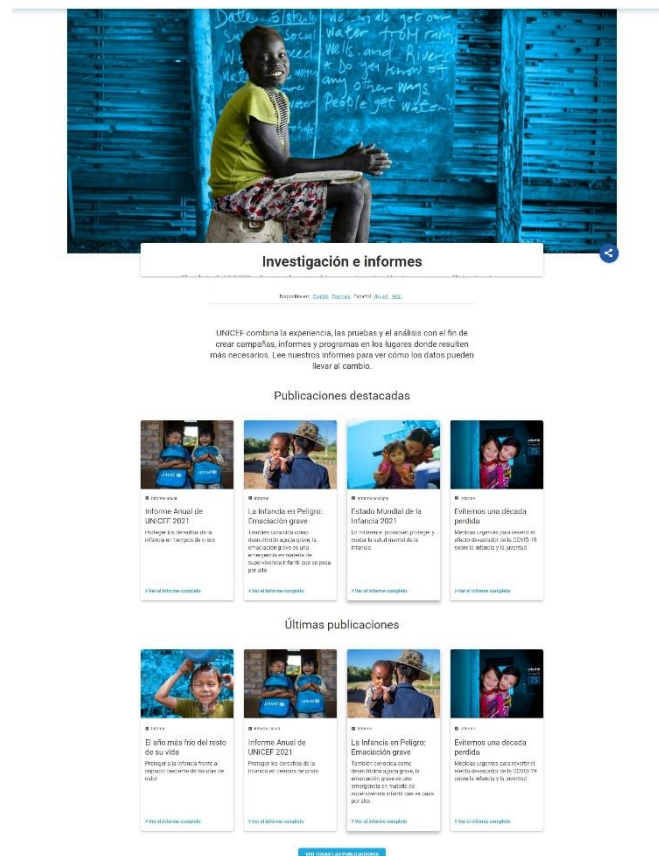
Date 15/8/16 We in als get our Social water from rain Weed Wells and Rivers Do you know of any other ways People get water

Investigación e informes

Disponible en: English Français Español العربية 中文

UNICEF combina la experiencia, las pruebas y el análisis con el fin de crear campañas, informes y programas en los lugares donde resulten más necesarios. Lee nuestros informes para ver cómo los datos pueden llevar al cambio.

Publicaciones destacadas

Informe anual
Informe Anual de UNICEF 2021
Proteger los derechos de la infancia en tiempos de crisis
> Ver el informe completo

Informe
La Infancia en Peligro: Emaciación grave
También conocida como desnutrición aguda grave, la emaciación grave es una emergencia en materia de supervivencia infantil que se pasa por alto
> Ver el informe completo

Informe emblema
Estado Mundial de la Infancia 2021
En mi mente: promover, proteger y cuidar la salud mental de la infancia
> Ver el informe completo

Informe
Evitemos una década perdida
Medidas urgentes para revertir el efecto devastador de la COVID-19 sobre la infancia y la juventud
> Ver el informe completo

Últimas publicaciones

Informe
El año más frío del resto de su vida
Proteger a la infancia frente al impacto creciente de las olas de calor
> Ver el informe completo

Informe anual
Informe Anual de UNICEF 2021
Proteger los derechos de la infancia en tiempos de crisis
> Ver el informe completo

Informe
La Infancia en Peligro: Emaciación grave
También conocida como desnutrición aguda grave, la emaciación grave es una emergencia en materia de supervivencia infantil que se pasa por alto
> Ver el informe completo

Informe
Evitemos una década perdida
Medidas urgentes para revertir el efecto devastador de la COVID-19 sobre la infancia y la juventud
> Ver el informe completo

VER TODAS LAS PUBLICACIONES